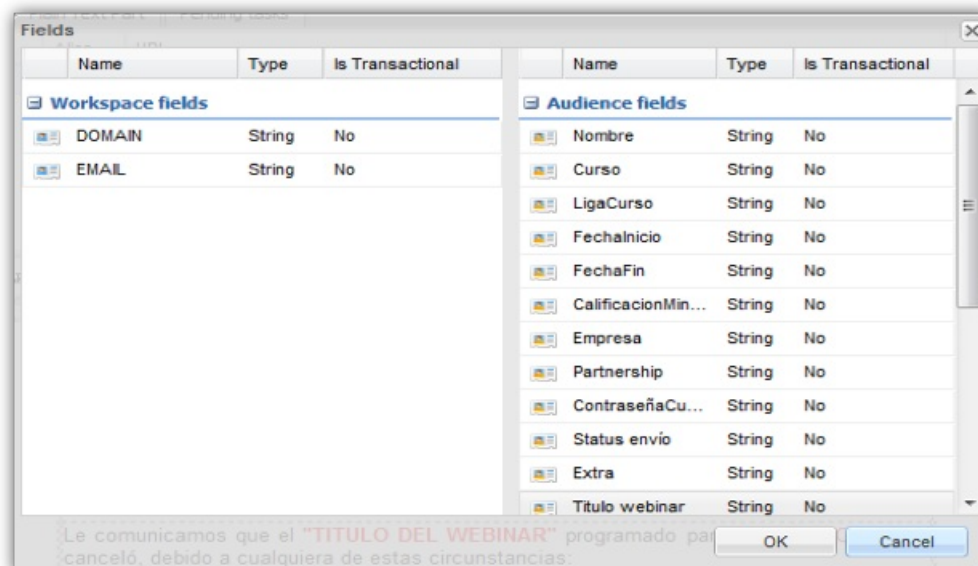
Fields

| Name | Type | Is Transactional |
|---|---|---|
| **Workspace fields** | | |
| DOMAIN | String | No |
| EMAIL | String | No |

| Name | Type | Is Transactional |
|---|---|---|
| **Audience fields** | | |
| Nombre | String | No |
| Curso | String | No |
| LigaCurso | String | No |
| FechaInicio | String | No |
| FechaFin | String | No |
| CalificacionMin... | String | No |
| Empresa | String | No |
| Partnership | String | No |
| ContraseñaCu... | String | No |
| Status envío | String | No |
| Extra | String | No |
| Titulo webinar | String | No |

Le comunicamos que el "TITULO DEL WEBINAR" programado par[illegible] canceló, debido a cualquiera de estas circunstancias:

OK Cancel